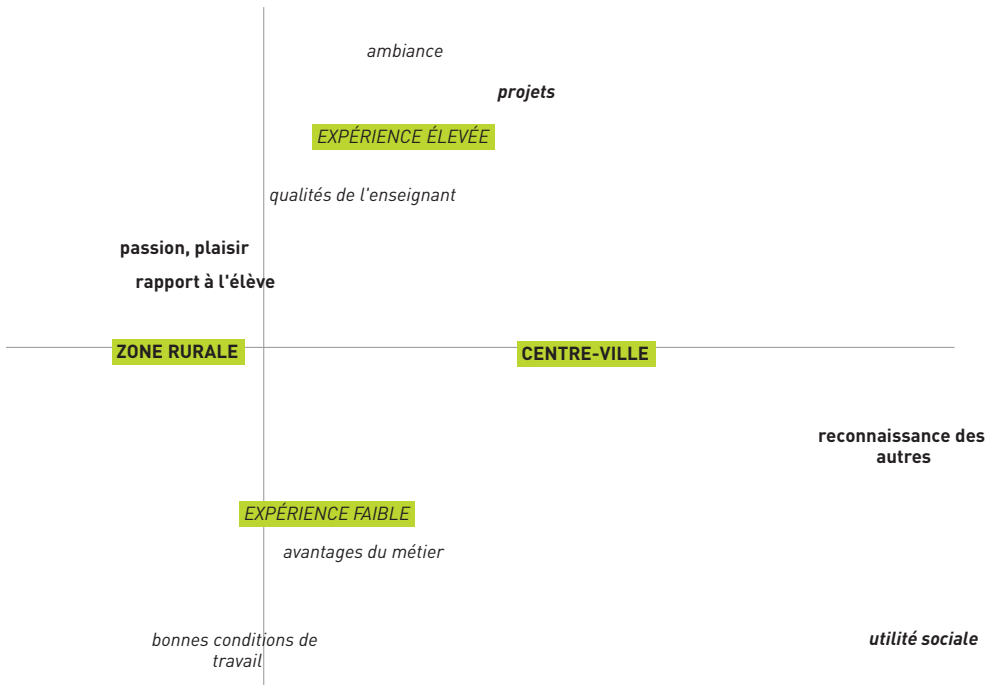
ambiance

projets

EXPÉRIENCE ÉLEVÉE

qualités de l'enseignant

passion, plaisir

rapport à l'élève

ZONE RURALE

CENTRE-VILLE

reconnaissance des autres

EXPÉRIENCE FAIBLE

avantages du métier

bonnes conditions de travail

utilité sociale